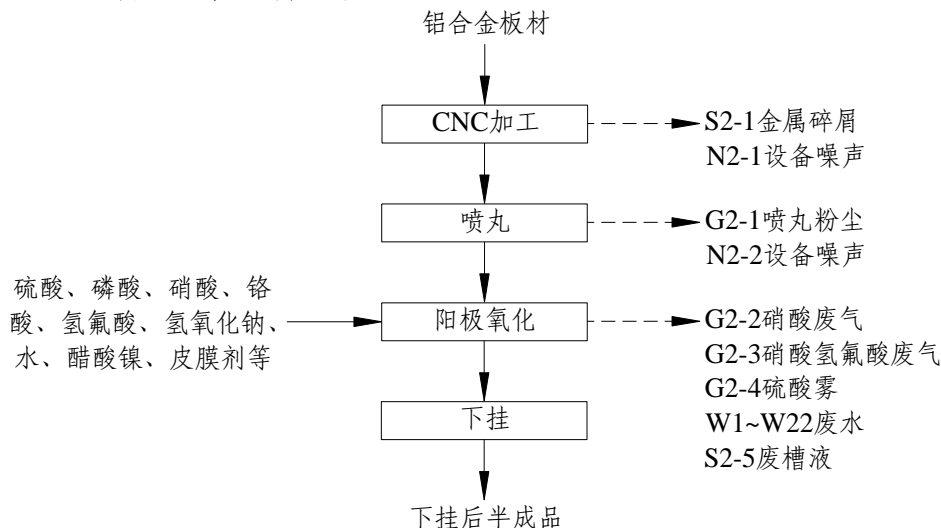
铝合金板材

CNC加工

S2-1金属碎屑
N2-1设备噪声

喷丸

G2-1喷丸粉尘
N2-2设备噪声

硫酸、磷酸、硝酸、铬酸、氢氟酸、氢氧化钠、水、醋酸镍、皮膜剂等

阳极氧化

G2-2硝酸废气
G2-3硝酸氢氟酸废气
G2-4硫酸雾
W1~W22废水
S2-5废槽液

下挂

下挂后半成品